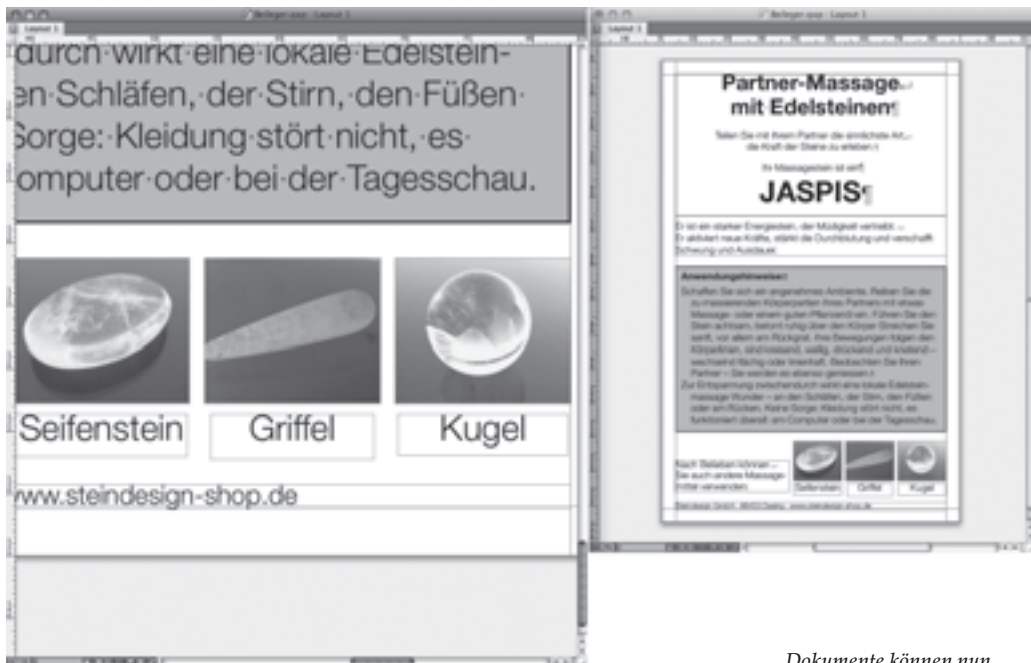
Beilage.qxp : Layout 1

Layout 1

durch·wirkt·eine·lokale·Edelstein-
en·Schläfen,·der·Stirn,·den·Füßen·
Sorge:·Kleidung·stört·nicht,·es·
omputer·oder·bei·der·Tagesschau.

Seifenstein

Griffel

Kugel

www.steindesign-shop.de

Beilage.qxp : Layout 1

Layout 1

Partner-Massage mit Edelsteinen¶

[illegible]

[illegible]

JASPIS¶

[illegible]

Anwendungshinweise:

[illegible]

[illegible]

Seifenstein

Griffel

Kugel

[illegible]

Dokumente können nun